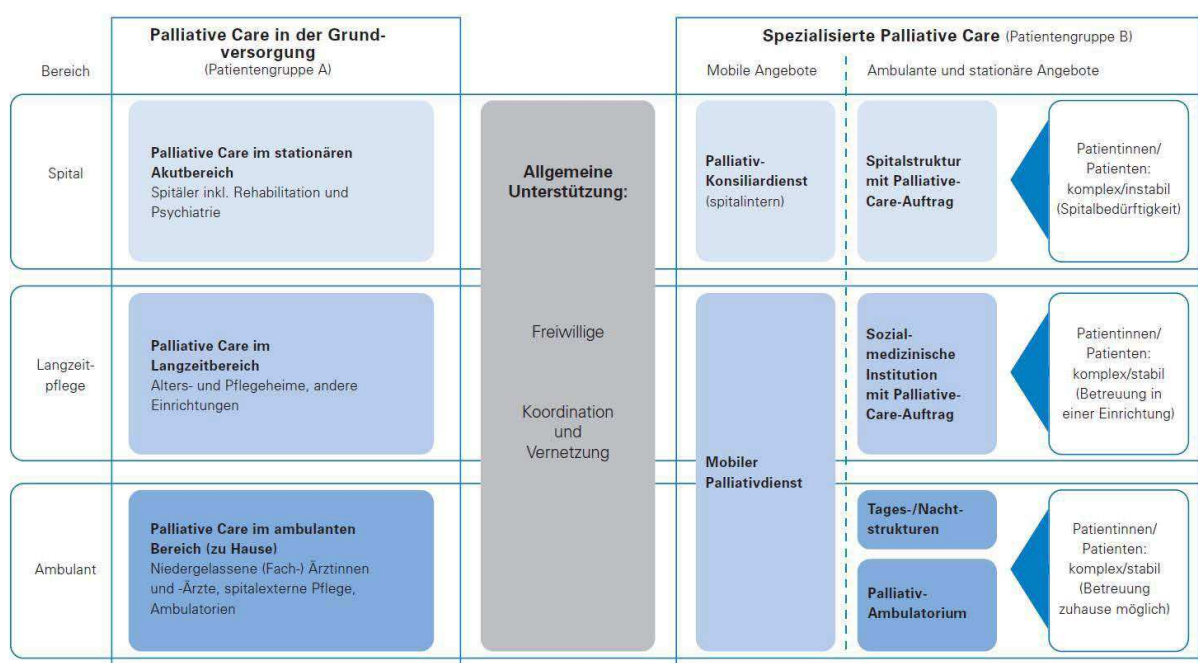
| Bereich | Palliative Care in der Grundversorgung (Patientengruppe A) | | Spezialisierte Palliative Care (Patientengruppe B) Mobile Angebote | Ambulante und stationäre Angebote | |
|---|---|---|---|---|---|
| Spital | **Palliative Care im stationären Akutbereich** Spitäler inkl. Rehabilitation und Psychiatrie | **Allgemeine Unterstützung:** | **Palliativ-Konsiliardienst** (spitalintern) | **Spitalstruktur mit Palliative-Care-Auftrag** | Patientinnen/ Patienten: komplex/instabil (Spitalbedürftigkeit) |
| Langzeitpflege | **Palliative Care im Langzeitbereich** Alters- und Pflegeheime, andere Einrichtungen | Freiwillige Koordination und Vernetzung | **Mobiler Palliativdienst** | **Sozialmedizinische Institution mit Palliative-Care-Auftrag** | Patientinnen/ Patienten: komplex/stabil (Betreuung in einer Einrichtung) |
| Ambulant | **Palliative Care im ambulanten Bereich (zu Hause)** Niedergelassene (Fach-) Ärztinnen und -Ärzte, spitalexterne Pflege, Ambulatorien | | | **Tages-/Nachtstrukturen** **Palliativ-Ambulatorium** | Patientinnen/ Patienten: komplex/stabil (Betreuung zuhause möglich) |